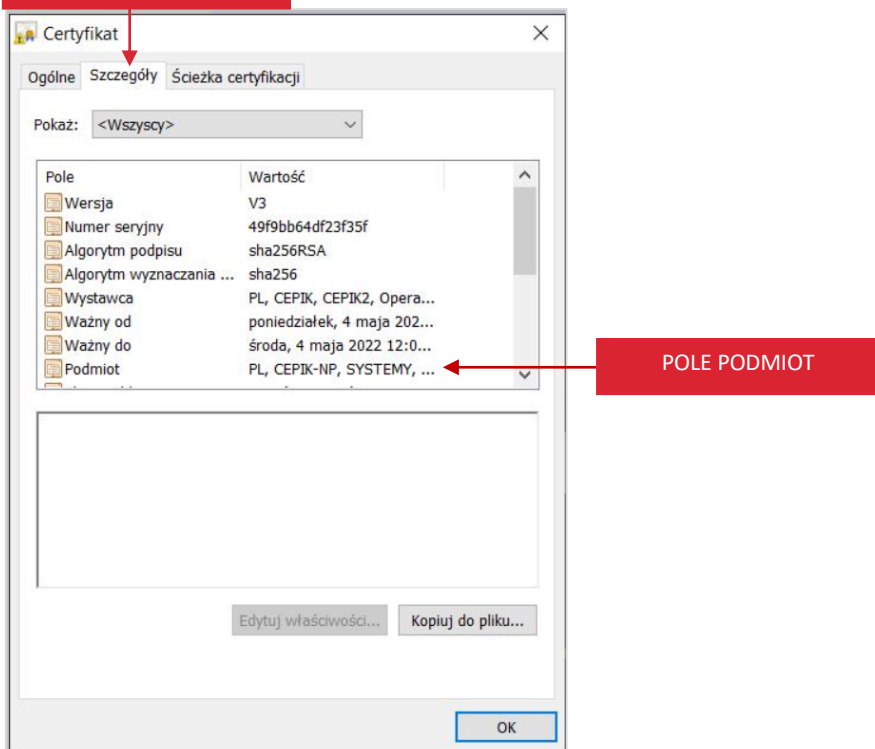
Certyfikat

Ogólne | Szczegóły | Ścieżka certyfikacji

Pokaż: <Wszyscy>

| Pole | Wartość |
|---|---|
| Wersja | V3 |
| Numer seryjny | 49f9bb64df23f35f |
| Algorytm podpisu | sha256RSA |
| Algorytm wyznaczania ... | sha256 |
| Wystawca | PL, CEPIK, CEPIK2, Opera... |
| Ważny od | poniedziałek, 4 maja 202... |
| Ważny do | środa, 4 maja 2022 12:0... |
| Podmiot | PL, CEPIK-NP, SYSTEMY, ... |

POLE PODMIOT

Edytuj właściwości... | Kopiuj do pliku...

OK